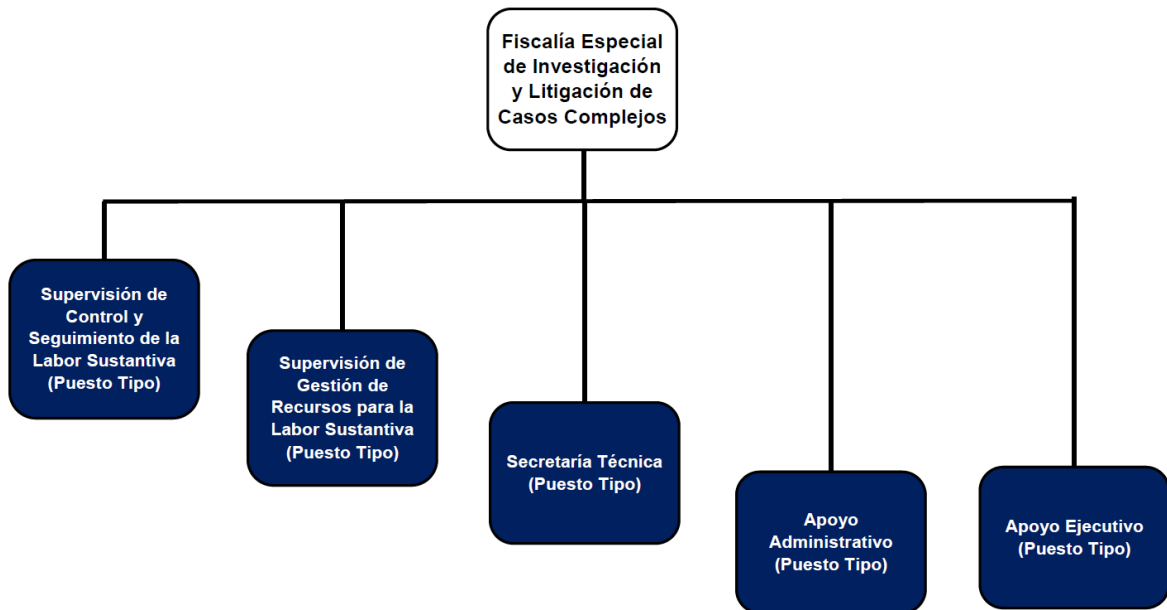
Fiscalía Especial de Investigación y Litigación de Casos Complejos

Supervisión de Control y Seguimiento de la Labor Sustantiva (Puesto Tipo)

Supervisión de Gestión de Recursos para la Labor Sustantiva (Puesto Tipo)

Secretaría Técnica (Puesto Tipo)

Apoyo Administrativo (Puesto Tipo)

Apoyo Ejecutivo (Puesto Tipo)